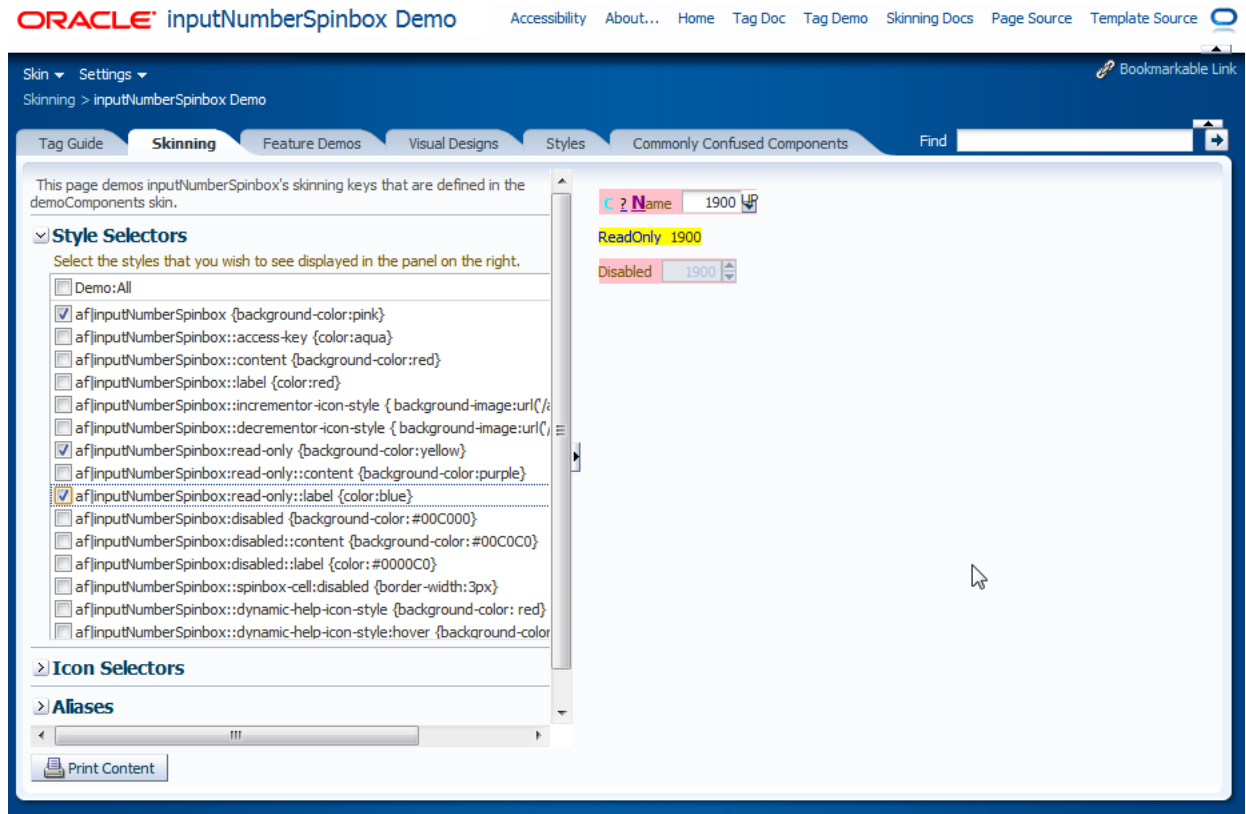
ORACLE inputNumberSpinbox Demo

Accessibility About... Home Tag Doc Tag Demo Skinning Docs Page Source Template Source

Skin Settings

Bookmarkable Link

Skinning > inputNumberSpinbox Demo

Tag Guide Skinning Feature Demos Visual Designs Styles Commonly Confused Components

Find

This page demos inputNumberSpinbox's skinning keys that are defined in the demoComponents skin.

Style Selectors

Select the styles that you wish to see displayed in the panel on the right.

Demo:All
af|inputNumberSpinbox {background-color:pink}
af|inputNumberSpinbox::access-key {color:aqua}
af|inputNumberSpinbox::content {background-color:red}
af|inputNumberSpinbox::label {color:red}
af|inputNumberSpinbox::incrementor-icon-style { background-image:url('/a
af|inputNumberSpinbox::decrementor-icon-style { background-image:url('/
af|inputNumberSpinbox:read-only {background-color:yellow}
af|inputNumberSpinbox:read-only::content {background-color:purple}
af|inputNumberSpinbox:read-only::label {color:blue}
af|inputNumberSpinbox:disabled {background-color:#00C000}
af|inputNumberSpinbox:disabled::content {background-color:#00C0C0}
af|inputNumberSpinbox:disabled::label {color:#0000C0}
af|inputNumberSpinbox::spinbox-cell:disabled {border-width:3px}
af|inputNumberSpinbox::dynamic-help-icon-style {background-color: red}
af|inputNumberSpinbox::dynamic-help-icon-style:hover {background-color

Icon Selectors

Aliases

Print Content

C ? Name 1900

ReadOnly 1900

Disabled 1900